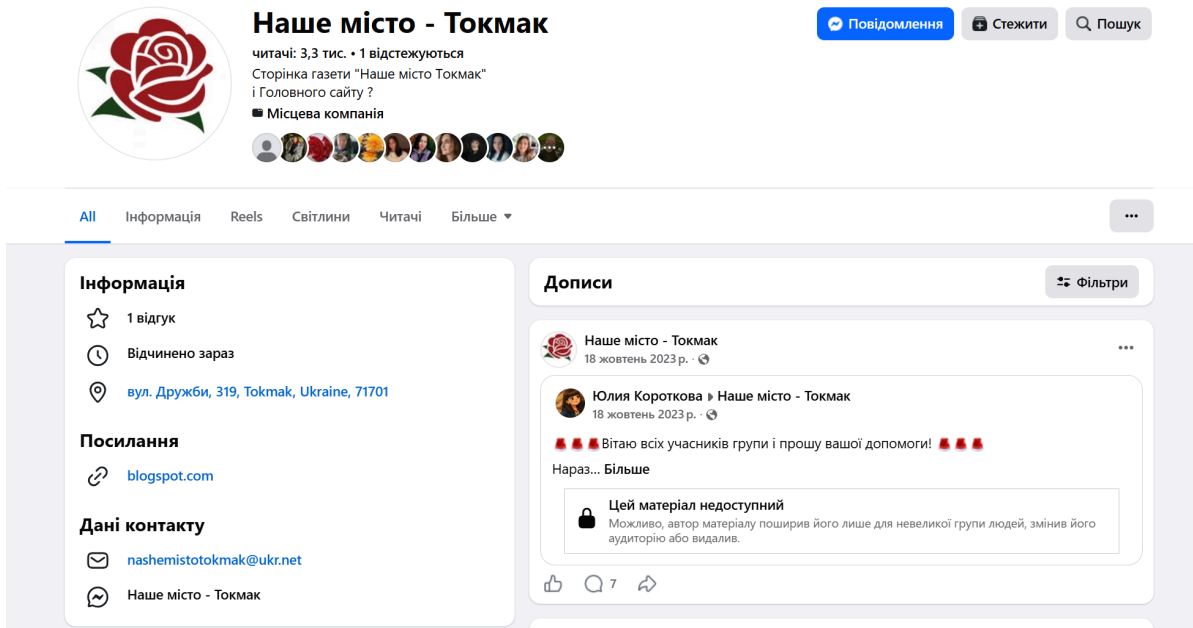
Наше місто - Токмак

читачі: 3,3 тис. • 1 відстежуються

Сторінка газети "Наше місто Токмак" і Головного сайту ?

Місцева компанія

Повідомлення

Стежити

Пошук

All

Інформація

Reels

Світлини

Читачі

Більше

Інформація

1 відгук

Відчинено зараз

вул. Дружби, 319, Tokmak, Ukraine, 71701

Посилання

blogspot.com

Дані контакту

nashemistotokmak@ukr.net

Наше місто - Токмак

Дописи

Фільтри

Наше місто - Токмак
18 жовтень 2023 р.

Юлия Короткова ▸ Наше місто - Токмак
18 жовтень 2023 р.

Вітаю всіх учасників групи і прошу вашої допомоги!

Нараз... Більше

Цей матеріал недоступний
Можливо, автор матеріалу поширив його лише для невеликої групи людей, змінив його аудиторію або видалив.

7